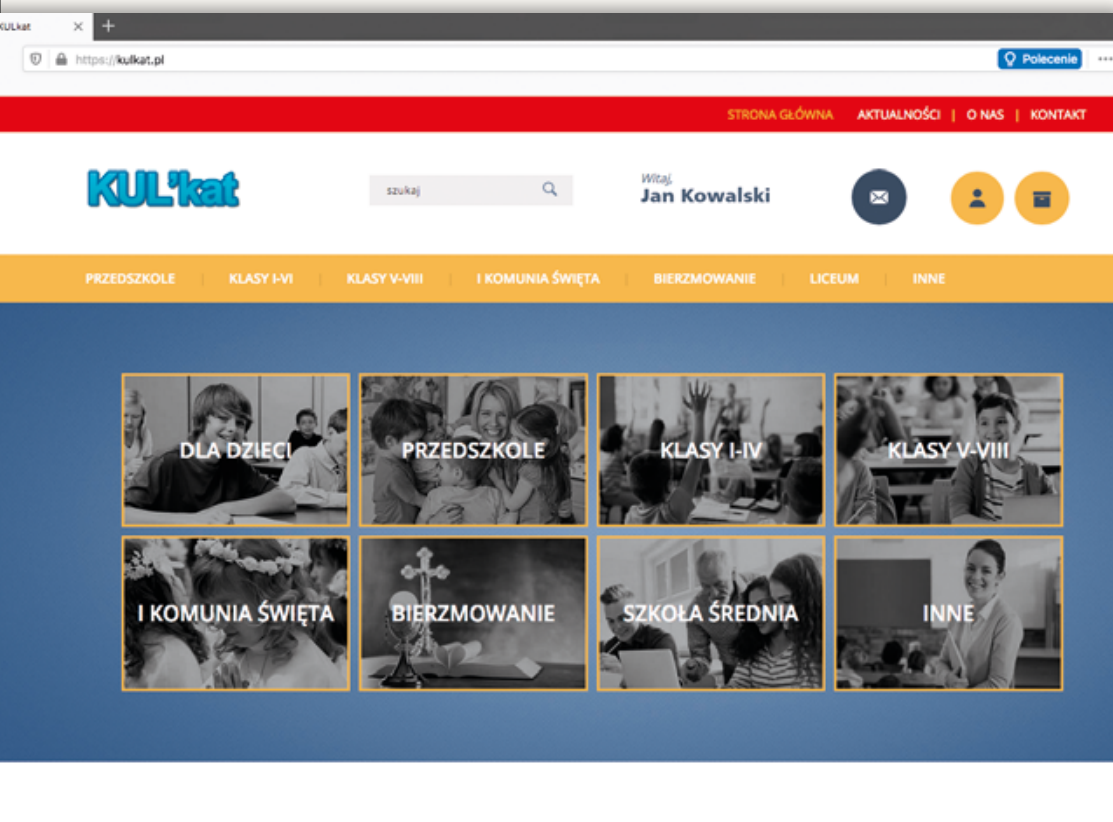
KULkat ×
+

https://kulkat.pl
Polecenie
...

STRONA GŁÓWNA AKTUALNOŚCI | O NAS | KONTAKT

KUL'kat

szukaj

Witaj,
Jan Kowalski

PRZEDSZKOLE | KLASY I-VI | KLASY V-VIII | I KOMUNIA ŚWIĘTA | BIERZMOWANIE | LICEUM | INNE

DLA DZIECI
PRZEDSZKOLE
KLASY I-IV
KLASY V-VIII
I KOMUNIA ŚWIĘTA
BIERZMOWANIE
SZKOŁA ŚREDNIA
INNE